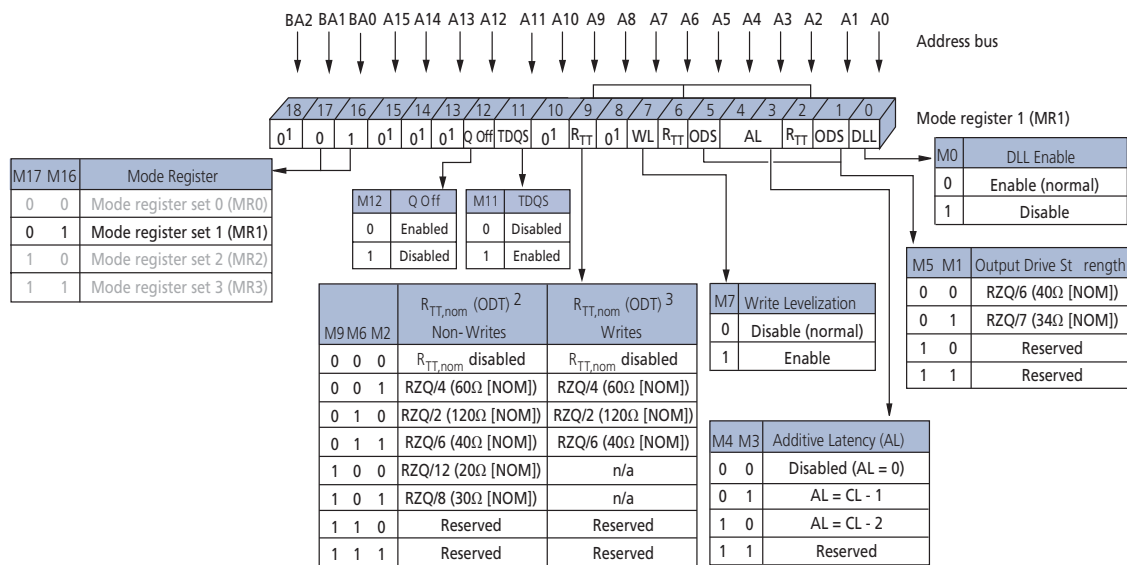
BA2 BA1 BA0 A15 A14 A13 A12 A11 A10 A9 A8 A7 A6 A5 A4 A3 A2 A1 A0

Address bus

18 17 16 15 14 13 12 11 10 9 8 7 6 5 4 3 2 1 0

$0^1$ 0 1 $0^1$ $0^1$ $0^1$ Q Off TDQS $0^1$ $R_{TT}$ $0^1$ WL $R_{TT}$ ODS AL $R_{TT}$ ODS DLL

Mode register 1 (MR1)

| M0 | DLL Enable |
|---|---|
| 0 | Enable (normal) |
| 1 | Disable |

| M17 | M16 | Mode Register |
|---|---|---|
| 0 | 0 | Mode register set 0 (MR0) |
| 0 | 1 | Mode register set 1 (MR1) |
| 1 | 0 | Mode register set 2 (MR2) |
| 1 | 1 | Mode register set 3 (MR3) |

| M12 | Q Off |
|---|---|
| 0 | Enabled |
| 1 | Disabled |

| M11 | TDQS |
|---|---|
| 0 | Disabled |
| 1 | Enabled |

| M5 | M1 | Output Drive St rength |
|---|---|---|
| 0 | 0 | RZQ/6 (40Ω [NOM]) |
| 0 | 1 | RZQ/7 (34Ω [NOM]) |
| 1 | 0 | Reserved |
| 1 | 1 | Reserved |

| M9 | M6 | M2 | $R_{TT,nom}$ (ODT) $^2$ Non-Writes | $R_{TT,nom}$ (ODT) $^3$ Writes |
|---|---|---|---|---|
| 0 | 0 | 0 | $R_{TT,nom}$ disabled | $R_{TT,nom}$ disabled |
| 0 | 0 | 1 | RZQ/4 (60Ω [NOM]) | RZQ/4 (60Ω [NOM]) |
| 0 | 1 | 0 | RZQ/2 (120Ω [NOM]) | RZQ/2 (120Ω [NOM]) |
| 0 | 1 | 1 | RZQ/6 (40Ω [NOM]) | RZQ/6 (40Ω [NOM]) |
| 1 | 0 | 0 | RZQ/12 (20Ω [NOM]) | n/a |
| 1 | 0 | 1 | RZQ/8 (30Ω [NOM]) | n/a |
| 1 | 1 | 0 | Reserved | Reserved |
| 1 | 1 | 1 | Reserved | Reserved |

| M7 | Write Levelization |
|---|---|
| 0 | Disable (normal) |
| 1 | Enable |

| M4 | M3 | Additive Latency (AL) |
|---|---|---|
| 0 | 0 | Disabled (AL = 0) |
| 0 | 1 | AL = CL - 1 |
| 1 | 0 | AL = CL - 2 |
| 1 | 1 | Reserved |